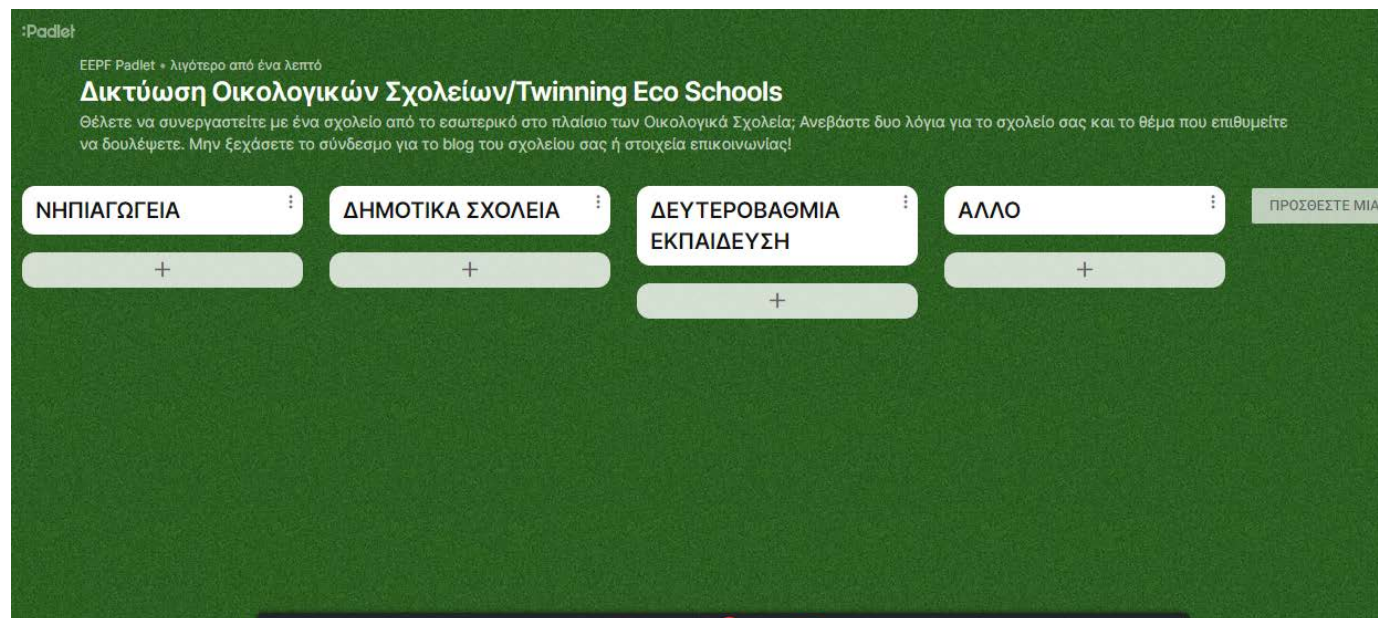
:Padlet

EEPF Padlet • λιγότερο από ένα λεπτό

Δικτύωση Οικολογικών Σχολείων/Twinning Eco Schools

Θέλετε να συνεργαστείτε με ένα σχολείο από το εσωτερικό στο πλαίσιο των Οικολογικά Σχολεία; Ανεβάστε δυο λόγια για το σχολείο σας και το θέμα που επιθυμείτε να δουλέψετε. Μην ξεχάσετε το σύνδεσμο για το blog του σχολείου σας ή στοιχεία επικοινωνίας!

ΝΗΠΙΑΓΩΓΕΙΑ

+

ΔΗΜΟΤΙΚΑ ΣΧΟΛΕΙΑ

+

ΔΕΥΤΕΡΟΒΑΘΜΙΑ ΕΚΠΑΙΔΕΥΣΗ

+

ΑΛΛΟ

+

ΠΡΟΣΘΕΣΤΕ ΜΙΑ